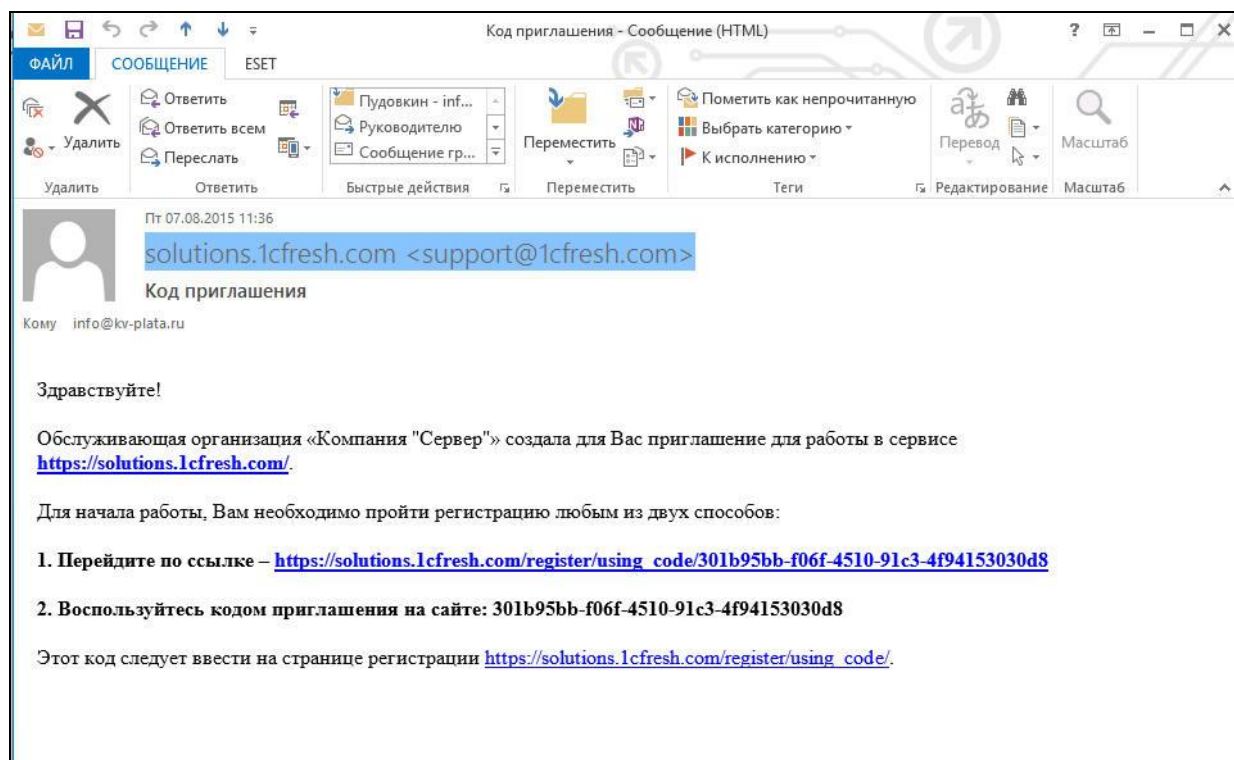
Код приглашения - Сообщение (HTML)

?

ФАЙЛ СООБЩЕНИЕ ESET

Удалить
Ответить
Ответить всем
Переслать
Пудовкин - inf...
Руководителю
Сообщение гр...
Переместить
Пометить как непрочитанную
Выбрать категорию
К исполнению
Перевод
Масштаб

Удалить Ответить Быстрые действия Переместить Теги Редактирование Масштаб

Пт 07.08.2015 11:36
solutions.1cfresh.com <support@1cfresh.com>
Код приглашения
Кому info@kv-plata.ru

Здравствуйте!

Обслуживающая организация «Компания "Сервер"» создала для Вас приглашение для работы в сервисе https://solutions.1cfresh.com/.

Для начала работы, Вам необходимо пройти регистрацию любым из двух способов:

1. Перейдите по ссылке – https://solutions.1cfresh.com/register/using_code/301b95bb-f06f-4510-91c3-4f94153030d8

2. Воспользуйтесь кодом приглашения на сайте: 301b95bb-f06f-4510-91c3-4f94153030d8

Этот код следует ввести на странице регистрации https://solutions.1cfresh.com/register/using_code/.